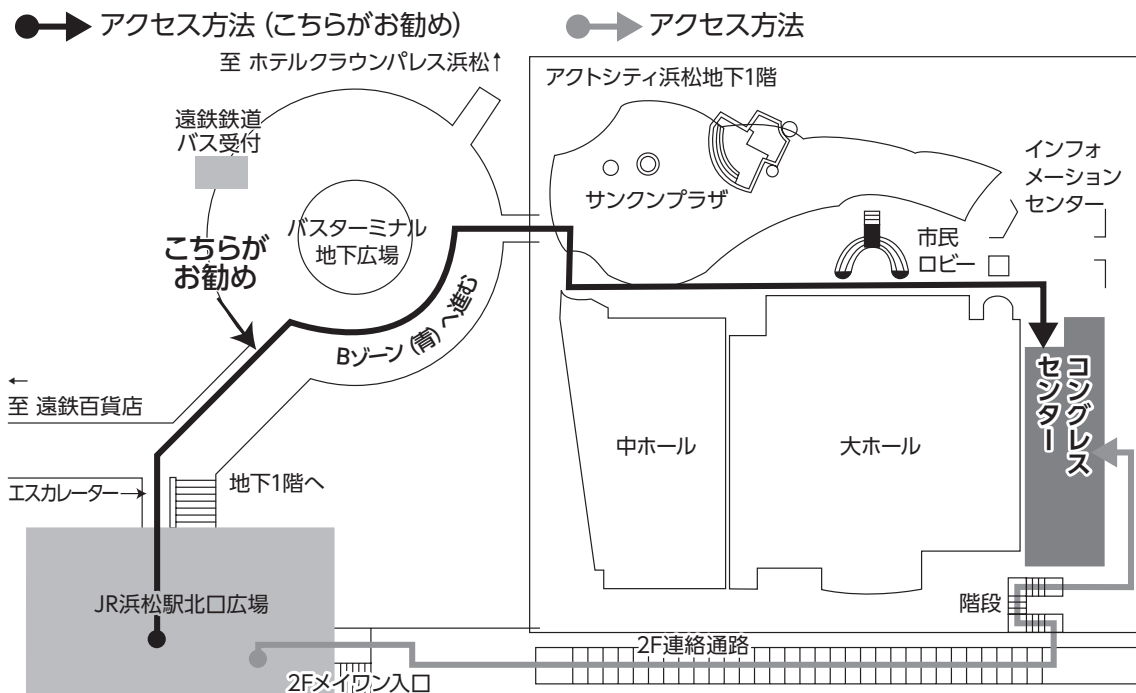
アクセス方法（こちらがお勧め）

アクセス方法

至 ホテルクラウンパレス浜松↑

アクトシティ浜松地下1階

遠鉄鉄道
バス受付

サンクンプラザ

インフォ
メーション
センター

バスターミナル
地下広場

こちらが
お勧め

市民
ロビー

Bゾーン（青）へ進む

←
至 遠鉄百貨店

コングレスセンター

中ホール

大ホール

エスカレーター

地下1階へ

JR浜松駅北口広場

階段

2F連絡通路

2Fメイワン入口